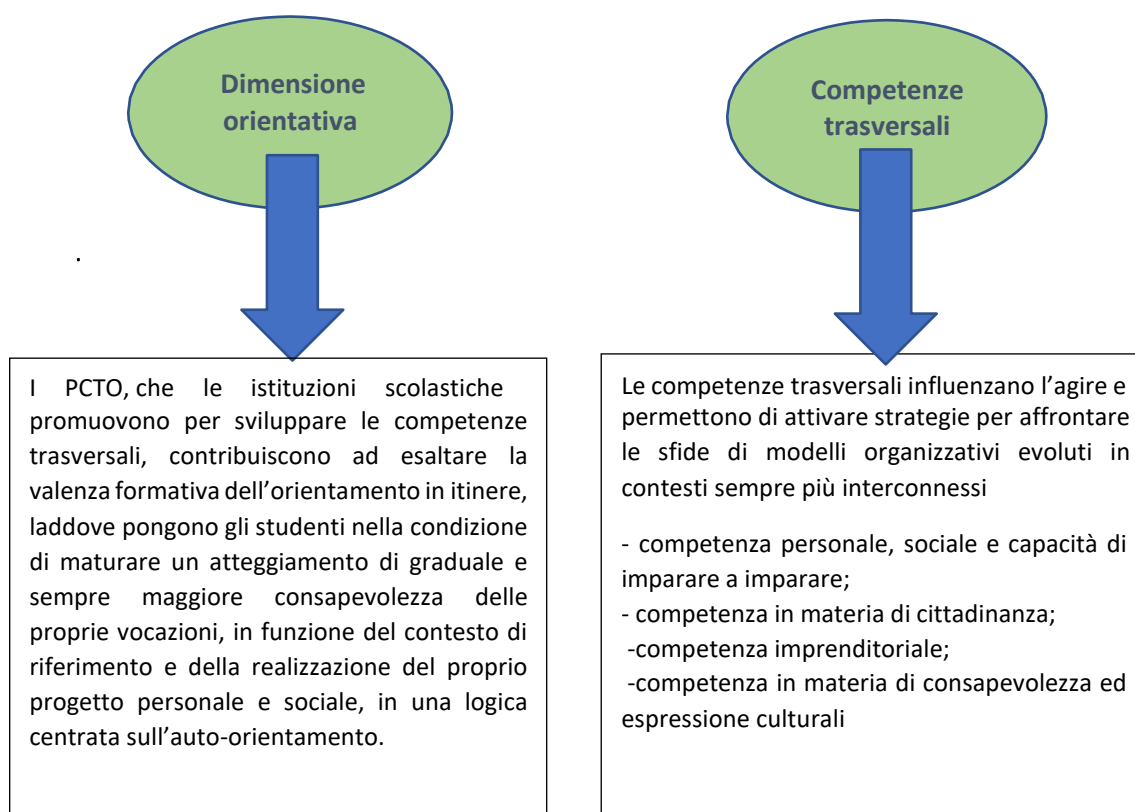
Dimensione orientativa

I PCTO, che le istituzioni scolastiche promuovono per sviluppare le competenze trasversali, contribuiscono ad esaltare la valenza formativa dell’orientamento in itinere, laddove pongono gli studenti nella condizione di maturare un atteggiamento di graduale e sempre maggiore consapevolezza delle proprie vocazioni, in funzione del contesto di riferimento e della realizzazione del proprio progetto personale e sociale, in una logica centrata sull’auto-orientamento.

Competenze trasversali

Le competenze trasversali influenzano l’agire e permettono di attivare strategie per affrontare le sfide di modelli organizzativi evoluti in contesti sempre più interconnessi

- competenza personale, sociale e capacità di imparare a imparare;
- competenza in materia di cittadinanza;
-competenza imprenditoriale;
-competenza in materia di consapevolezza ed espressione culturali